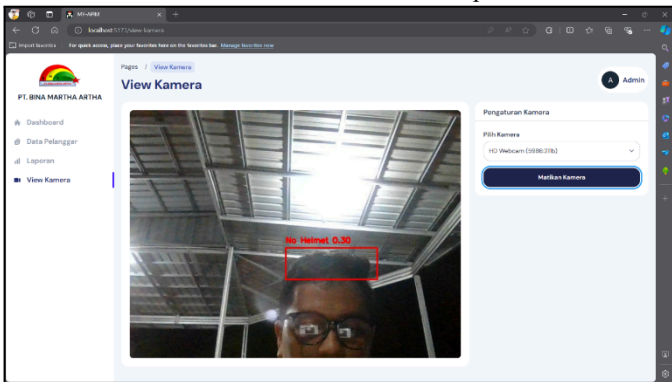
MY-APPS

localhost:5173/view-kamera

Import favorites | For quick access, place your favorites here on the favorites bar. Manage favorites now

PT. BINA MARTHA ARTHA

Dashboard
Data Pelanggar
Laporan
View Kamera

Pages / View Kamera

View Kamera

A Admin

No Helmet 0.30

Pengaturan Kamera

Pilih Kamera

HD Webcam (5986:211b)

Matikan Kamera